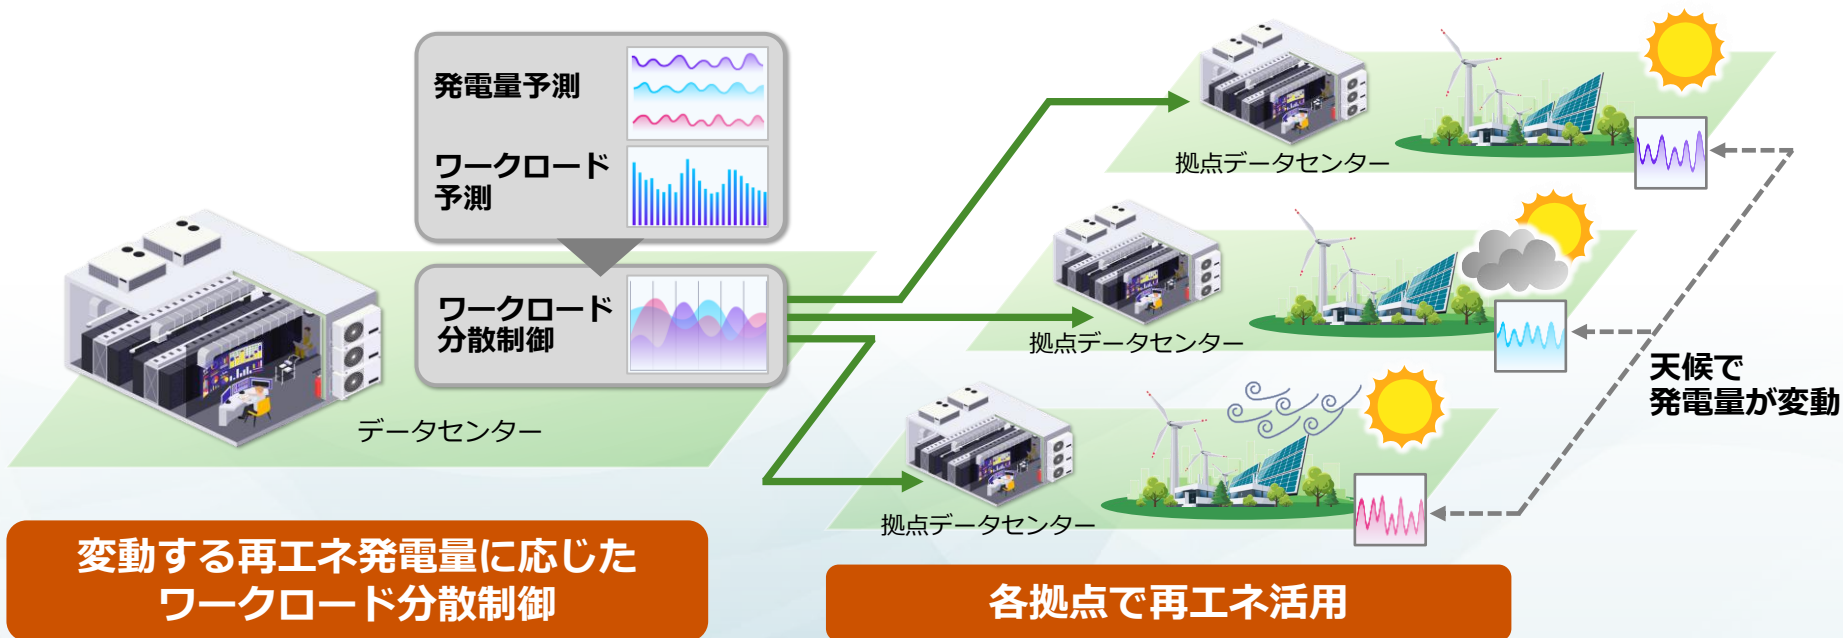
発電量予測

ワークロード予測

ワークロード分散制御

データセンター

拠点データセンター

拠点データセンター

拠点データセンター

天候で発電量が変動

変動する再エネ発電量に応じたワークロード分散制御

各拠点で再エネ活用